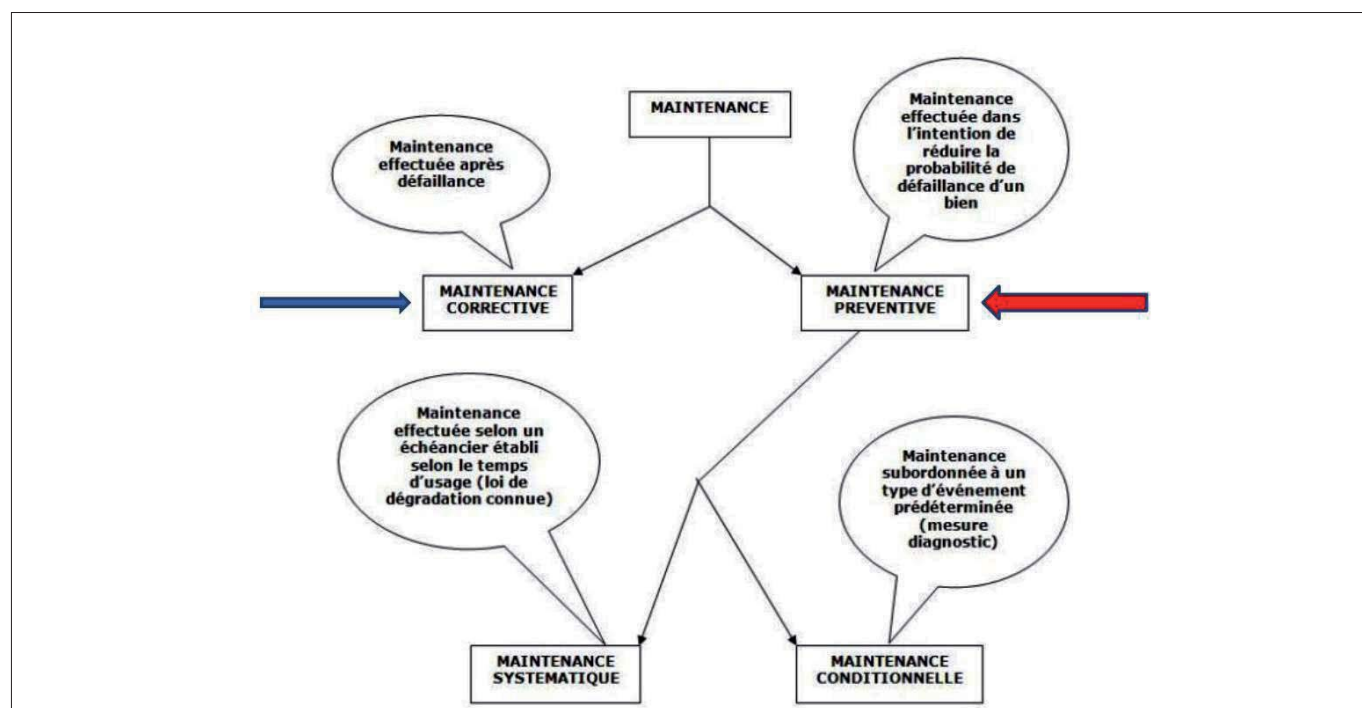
MAINTENANCE

Maintenance effectuée après défaillance

Maintenance effectuée dans l'intention de réduire la probabilité de défaillance d'un bien

MAINTENANCE CORRECTIVE

MAINTENANCE PREVENTIVE

Maintenance effectuée selon un échéancier établi selon le temps d'usage (loi de dégradation connue)

Maintenance subordonnée à un type d'événement prédéterminée (mesure diagnostic)

MAINTENANCE SYSTEMATIQUE

MAINTENANCE CONDITIONNELLE